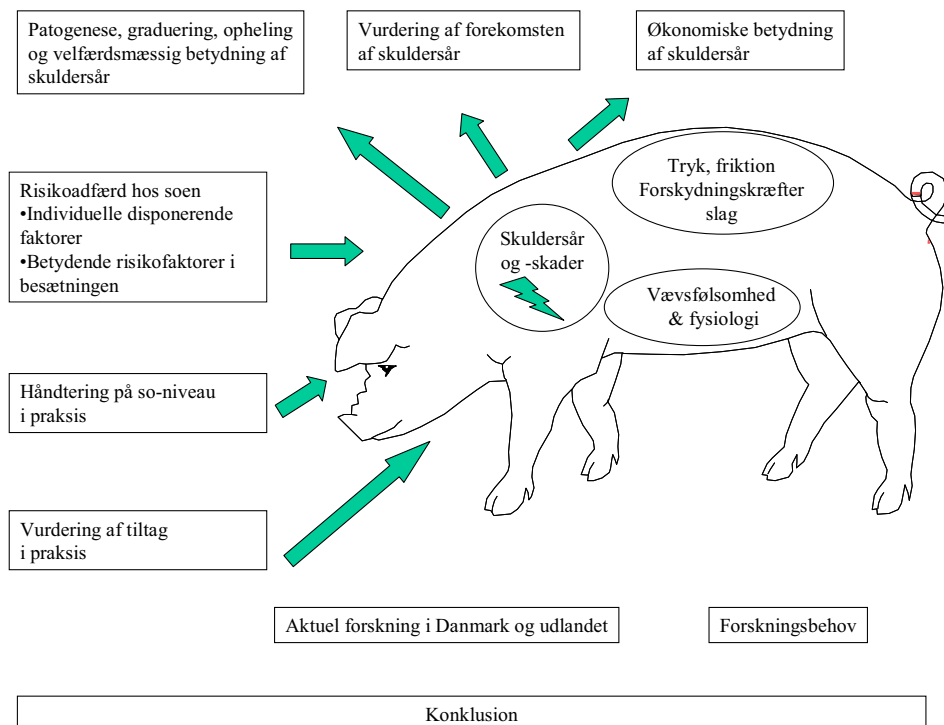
Patogenese, graduering, opheling og velfærdsmæssig betydning af skuldersår

Vurdering af forekomsten af skuldersår

Økonomiske betydning af skuldersår

Tryk, friktion
Forskydningskræfter
slag

Risikoadfærd hos soen
•Individuelle disponerende faktorer
•Betydende risikofaktorer i besætningen

Skuldersår og -skader

Vævsfølsomhed & fysiologi

Håndtering på so-niveau i praksis

Vurdering af tiltag i praksis

Aktuel forskning i Danmark og udlandet

Forskningsbehov

Konklusion